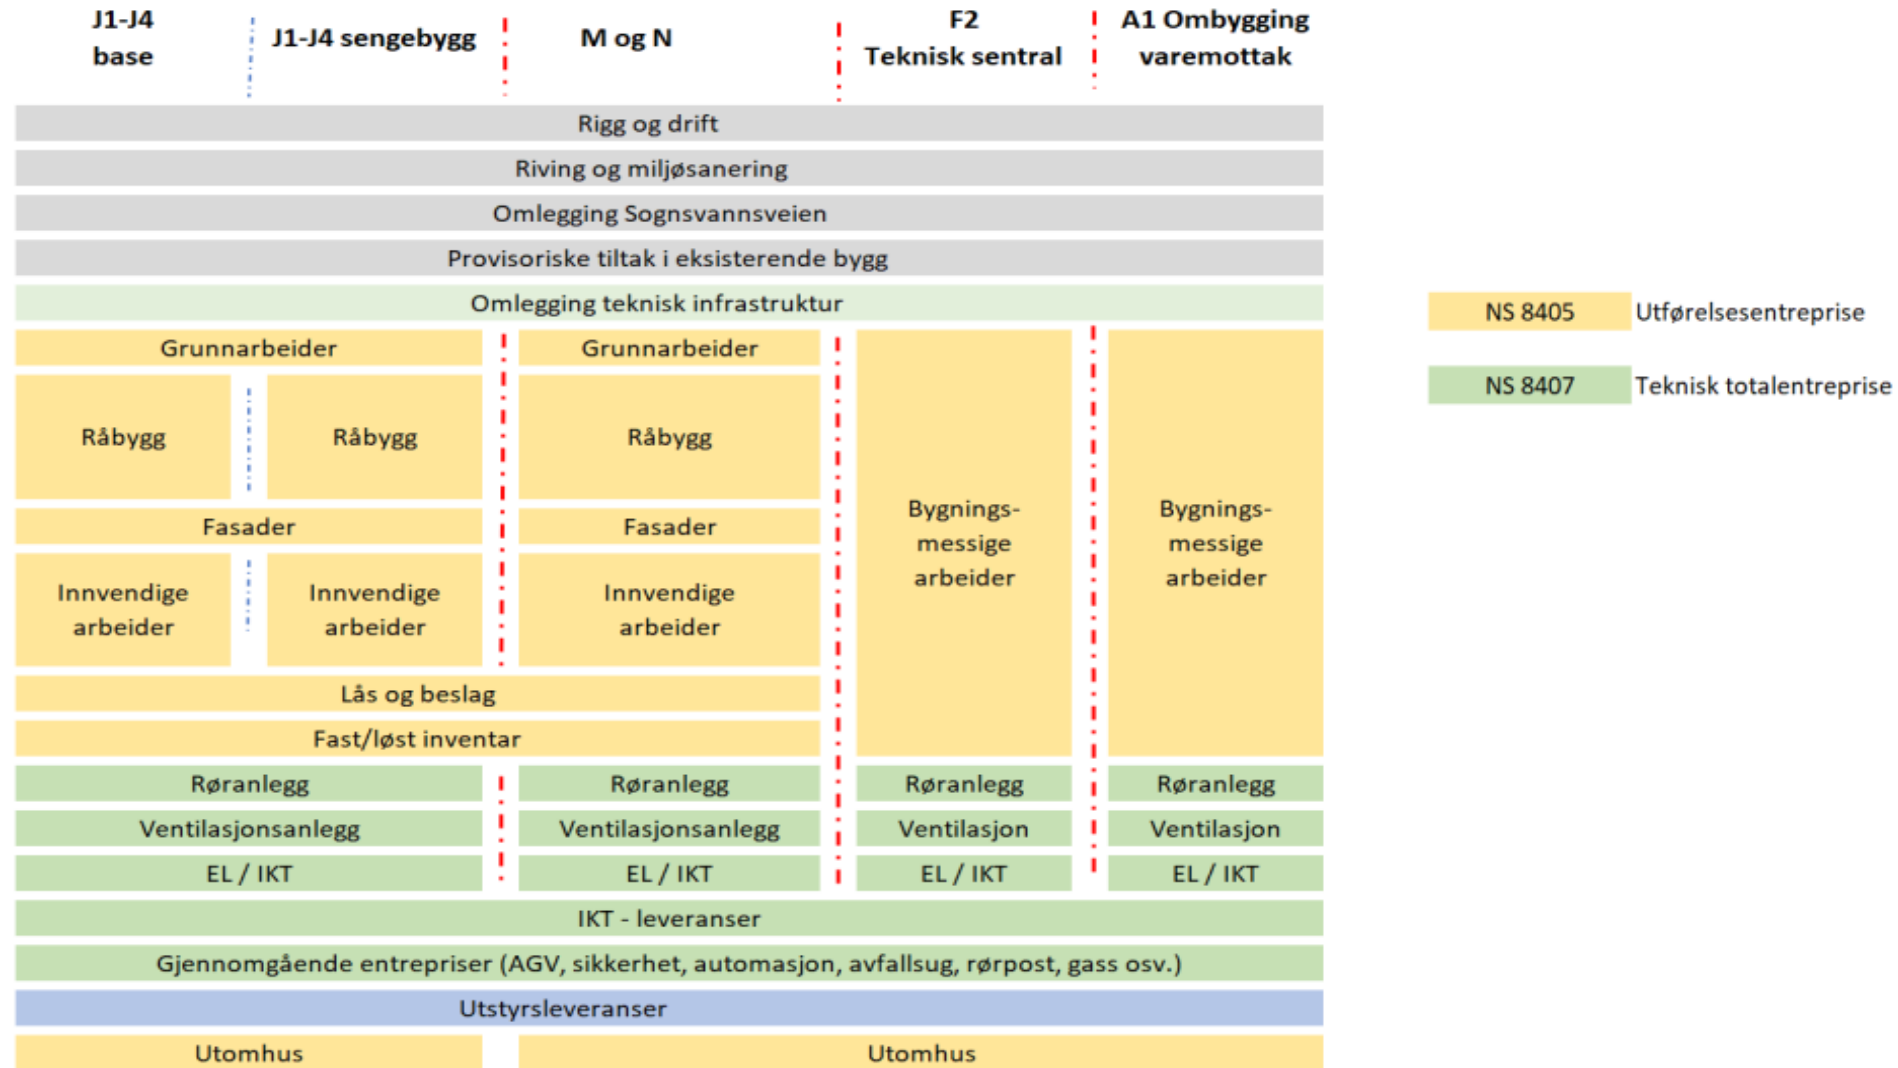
J1-J4 base | J1-J4 sengebygg | M og N | F2 Teknisk sentral | A1 Ombygging varemottak

Rigg og drift

Riving og miljøsanering

Omlegging Sognsvannsveien

Provisoriske tiltak i eksisterende bygg

Omlegging teknisk infrastruktur

Grunnarbeider | Grunnarbeider

Råbygg | Råbygg | Råbygg

Fasader | Fasader

Innvendige arbeider | Innvendige arbeider | Innvendige arbeider

Bygningsmessige arbeider | Bygningsmessige arbeider

Lås og beslag

Fast/løst inventar

Røranlegg | Røranlegg | Røranlegg | Røranlegg

Ventilasjonsanlegg | Ventilasjonsanlegg | Ventilasjon | Ventilasjon

EL / IKT | EL / IKT | EL / IKT | EL / IKT

IKT - leveranser

Gjennomgående entrepriser (AGV, sikkerhet, automasjon, avfallsug, rørpost, gass osv.)

Utstyrsleveranser

Utomhus | Utomhus

NS 8405 Utførelsesentreprise

NS 8407 Teknisk totalentreprise